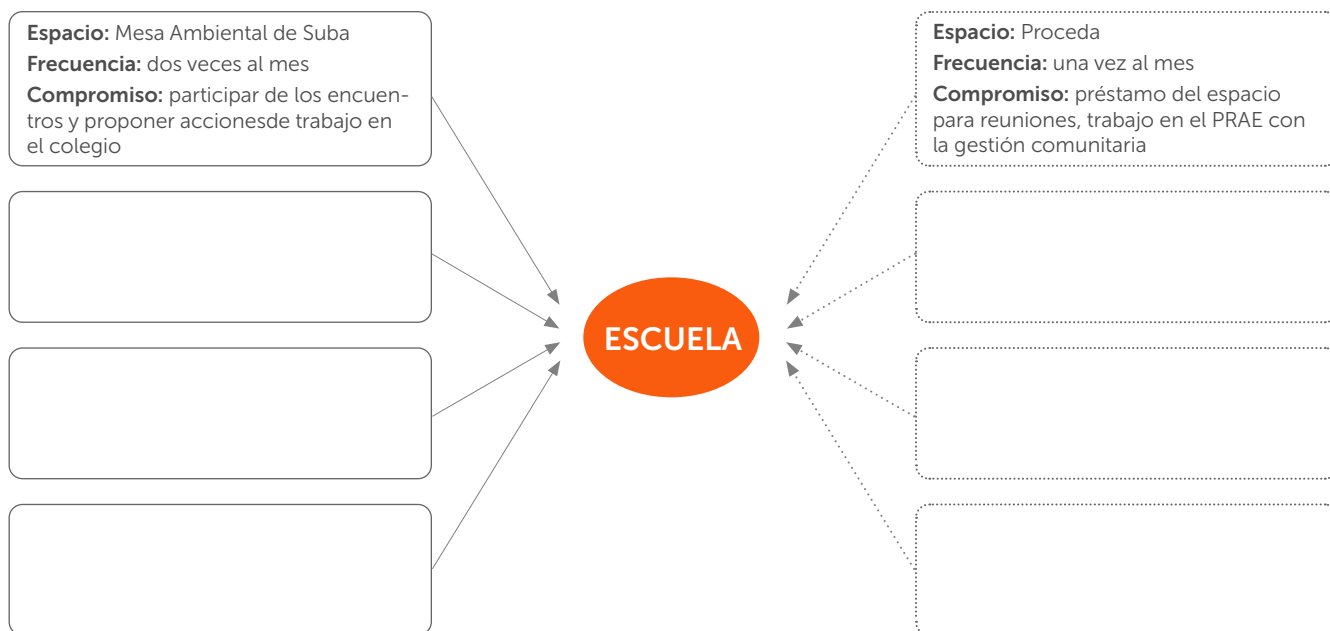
Espacio: Mesa Ambiental de Suba
Frecuencia: dos veces al mes
Compromiso: participar de los encuentros y proponer accionesde trabajo en el colegio

ESCUELA

Espacio: Proceda
Frecuencia: una vez al mes
Compromiso: préstamo del espacio para reuniones, trabajo en el PRAE con la gestión comunitaria